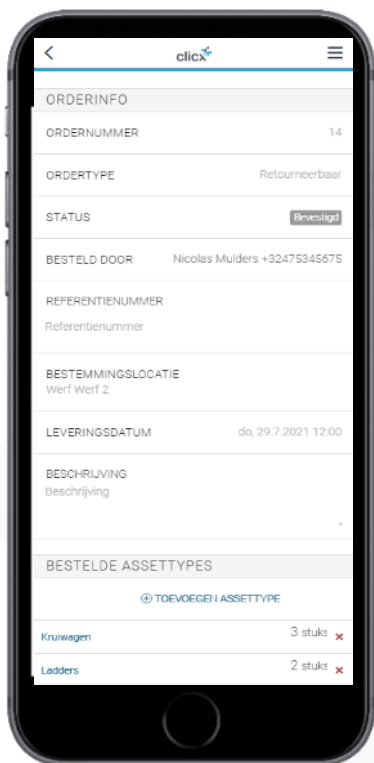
<
clicx
≡

ORDERINFO

ORDERNUMMER 14

ORDERTYPE Retourneerbaar

STATUS Bevestigd

BESTELD DOOR Nicolas Mulders +32475345675

REFERENTIENUMMER
Referentienummer

BESTEMMINGSLOCATIE
Werf Werf 2

LEVERINGSDATUM do, 29.7.2021 12:00

BESCHRIJVING
Beschrijving

BESTELDE ASSETTYPES

⊕ TOEVOEGEN ASSETTYPE

Kruiwagen 3 stuks ×

Ladders 2 stuks ×